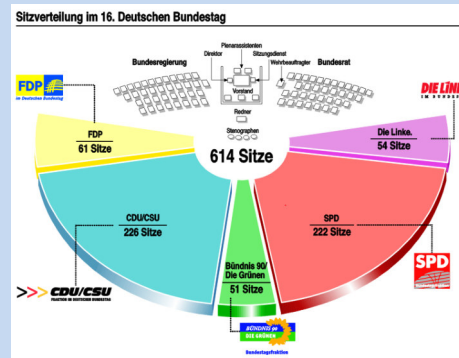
Sitzverteilung im 16. Deutschen Bundestag

Plenarassistenten
Direktor
Sitzungsdienst
Bundesregierung
Wehrbeauftragter
Bundesrat
Vorstand
Redner
Stenographen

FDP
im Deutschen Bundestag

DIE LIN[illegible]
IM BUND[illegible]

FDP
61 Sitze

614 Sitze

Die Linke.
54 Sitze

CDU/CSU
226 Sitze

SPD
222 Sitze

Bündnis 90/
Die Grünen
51 Sitze

CDU/CSU
FRAKTION IM DEUTSCHEN BUNDESTAG

SPD

BÜNDNIS 90
DIE GRÜNEN
Bundestagsfraktion